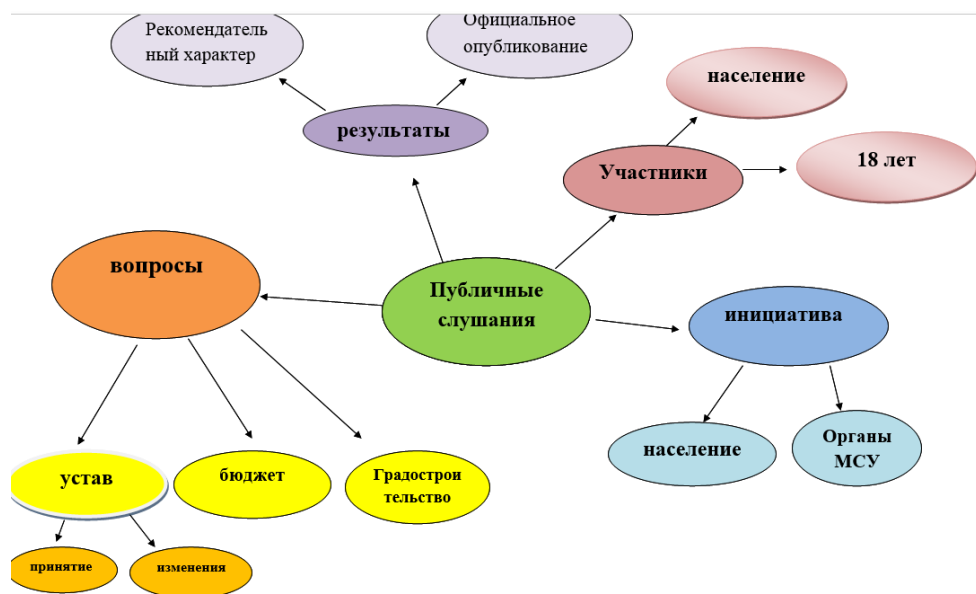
Рекомендательный характер

Официальное опубликование

результаты

население

Участники

18 лет

вопросы

Публичные слушания

инициатива

население

Органы МСУ

устав

бюджет

Градостроительство

принятие

изменения